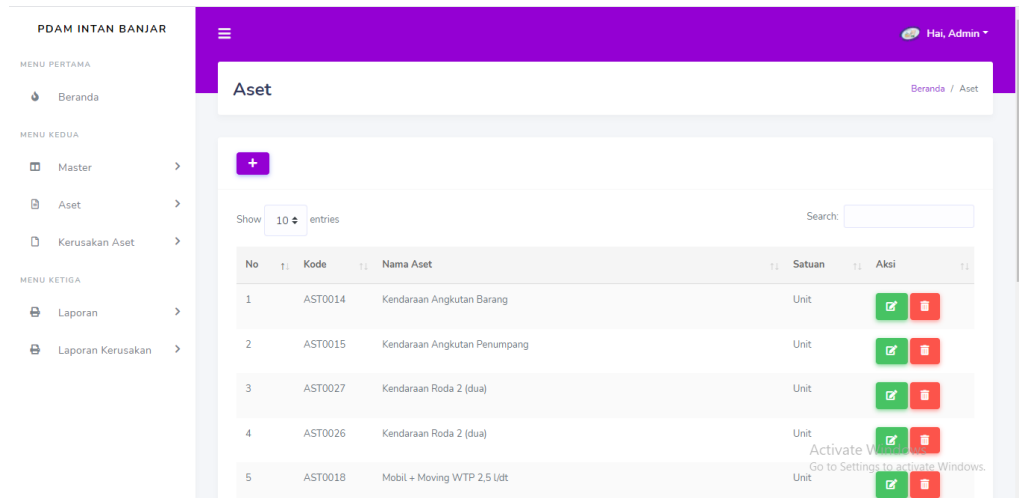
PDAM INTAN BANJAR

MENU PERTAMA

Beranda

MENU KEDUA

Master

Aset

Kerusakan Aset

MENU KETIGA

Laporan

Laporan Kerusakan

Hai, Admin

Aset

Beranda / Aset

+

Show 10 entries

Search:

| No | Kode | Nama Aset | Satuan | Aksi |
|---|---|---|---|---|
| 1 | AST0014 | Kendaraan Angkutan Barang | Unit | |
| 2 | AST0015 | Kendaraan Angkutan Penumpang | Unit | |
| 3 | AST0027 | Kendaraan Roda 2 (dua) | Unit | |
| 4 | AST0026 | Kendaraan Roda 2 (dua) | Unit | |
| 5 | AST0018 | Mobil + Moving WTP 2,5 l/dt | Unit | |

Activate Windows
Go to Settings to activate Windows.